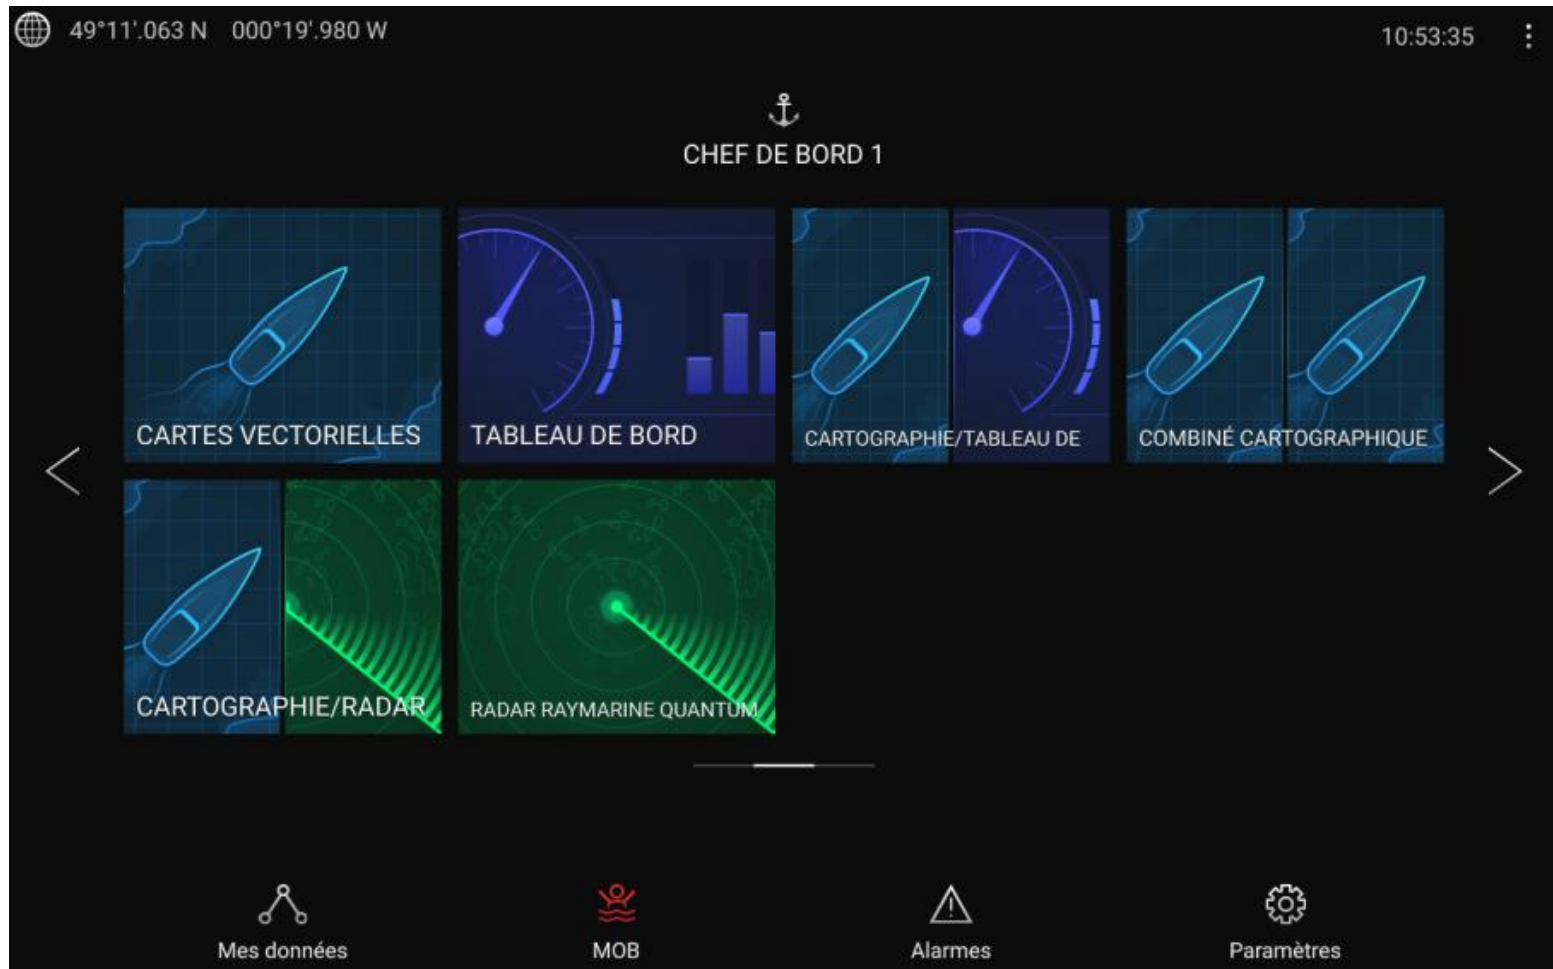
49°11'.063 N 000°19'.980 W

10:53:35

CHEF DE BORD 1

CARTES VECTORIELLES

TABLEAU DE BORD

CARTOGRAPHIE/TABLEAU DE

COMBINÉ CARTOGRAPHIQUE

CARTOGRAPHIE/RADAR

RADAR RAYMARINE QUANTUM

Mes données

MOB

Alarmes

Paramètres